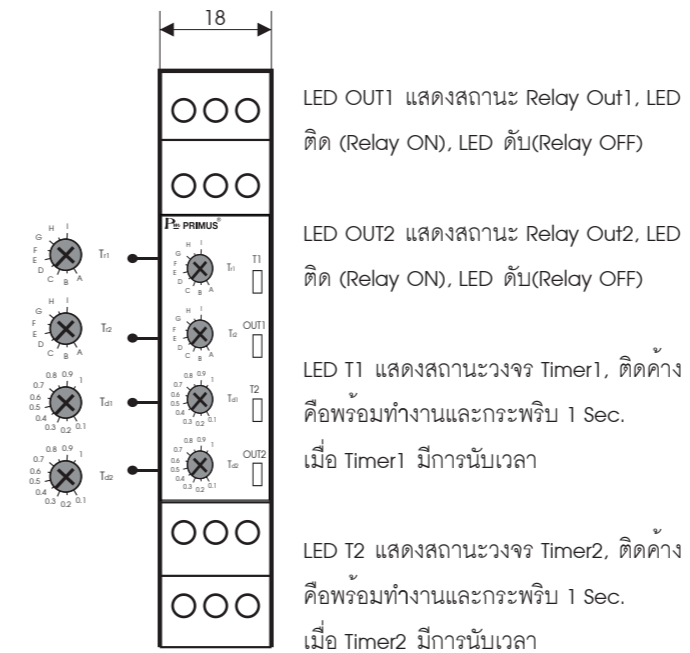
18

LED OUT1 แสดงสถานะ Relay Out1, LED ติด (Relay ON), LED ดับ(Relay OFF)

LED OUT2 แสดงสถานะ Relay Out2, LED ติด (Relay ON), LED ดับ(Relay OFF)

LED T1 แสดงสถานะวงจร Timer1, ติดค้างคือพร้อมทำงานและกระพริบ 1 Sec. เมื่อ Timer1 มีการนับเวลา

LED T2 แสดงสถานะวงจร Timer2, ติดค้างคือพร้อมทำงานและกระพริบ 1 Sec. เมื่อ Timer2 มีการนับเวลา

H I G F E D C B A $T_{r1}$

H I G F E D C B A $T_{r2}$

0.8 0.9 0.7 1 0.6 0.5 0.4 0.3 0.2 0.1 $T_{d1}$

0.8 0.9 0.7 1 0.6 0.5 0.4 0.3 0.2 0.1 $T_{d2}$

PRIMUS®

H I G F E D C B A $T_{r1}$ T1

H I G F E D C B A $T_{r2}$ OUT1

0.8 0.9 0.7 1 0.6 0.5 0.4 0.3 0.2 0.1 $T_{d1}$ T2

0.8 0.9 0.7 1 0.6 0.5 0.4 0.3 0.2 0.1 $T_{d2}$ OUT2